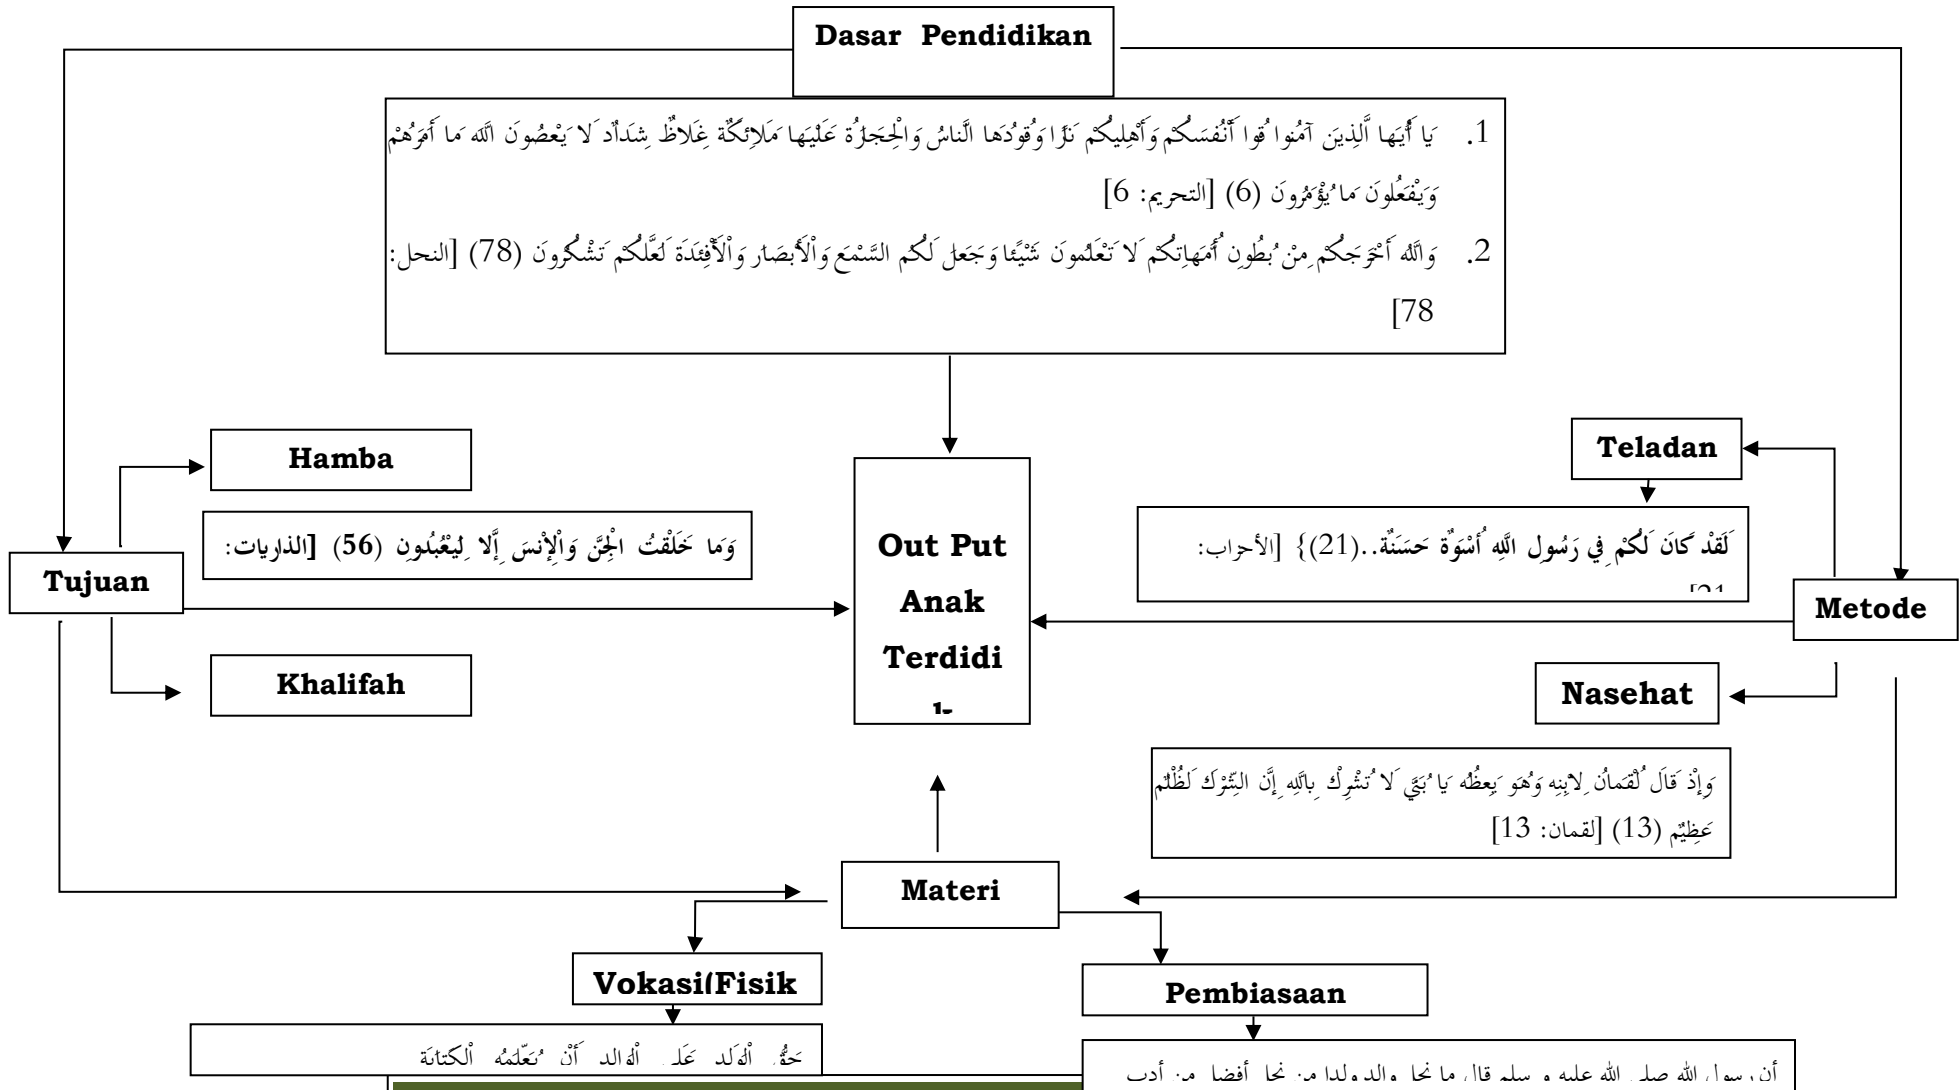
Dasar Pendidikan

1. يَا أَيُّهَا الَّذِينَ آمَنُوا قُوا أَنْفُسَكُمْ وَأَهْلِيكُمْ نَارًا وَقُودُهَا النَّاسُ وَالْحِجَارَةُ عَلَيْهَا مَلَائِكَةٌ غِلَاظٌ شِدَادٌ لَا يَعْصُونَ اللَّهَ مَا أَمَرَهُمْ وَيَفْعَلُونَ مَا يُؤْمَرُونَ (6) [التحريم: 6]

2. وَاللَّهُ أَخْرَجَكُمْ مِنْ بُطُونِ أُمَّهَاتِكُمْ لَا تَعْلَمُونَ شَيْئًا وَجَعَلَ لَكُمُ السَّمْعَ وَالْأَبْصَارَ وَالْأَفْئِدَةَ لَعَلَّكُمْ تَشْكُرُونَ (78) [النحل: 78]

Hamba

وَمَا خَلَقْتُ الْجِنَّ وَالْإِنْسَ إِلَّا لِيَعْبُدُونِ (56) [الذاريات:

Tujuan

Khalifah

Out Put Anak Terdidi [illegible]

Teladan

لَقَدْ كَانَ لَكُمْ فِي رَسُولِ اللَّهِ أُسْوَةٌ حَسَنَةٌ..(21)} [الأحزاب: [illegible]

Metode

Nasehat

وَإِذْ قَالَ لُقْمَانُ لِابْنِهِ وَهُوَ يَعِظُهُ يَا بُنَيَّ لَا تُشْرِكْ بِاللَّهِ إِنَّ الشِّرْكَ لَظُلْمٌ عَظِيمٌ (13) [لقمان: 13]

Materi

Vokasi(Fisik

Pembiasaan

حَقُّ الْوَلَدِ عَلَى الْوَالِدِ أَنْ يُعَلِّمَهُ الْكِتَابَةَ

أن رسول الله صلى الله عليه و سلم قال ما نحل والد ولدا من نحل أفضل من أدب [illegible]